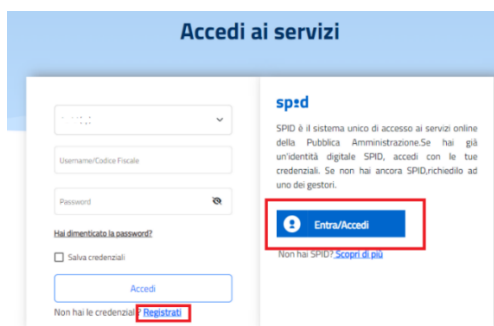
Accedi ai servizi

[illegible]

Username/Codice Fiscale

Password

Hai dimenticato la password?

Salva credenziali

Accedi

Non hai le credenziali? Registrati

spid

SPID è il sistema unico di accesso ai servizi online della Pubblica Amministrazione.Se hai già un'identità digitale SPID, accedi con le tue credenziali. Se non hai ancora SPID,richiedilo ad uno dei gestori.

Entra/Accedi

Non hai SPID? Scopri di più